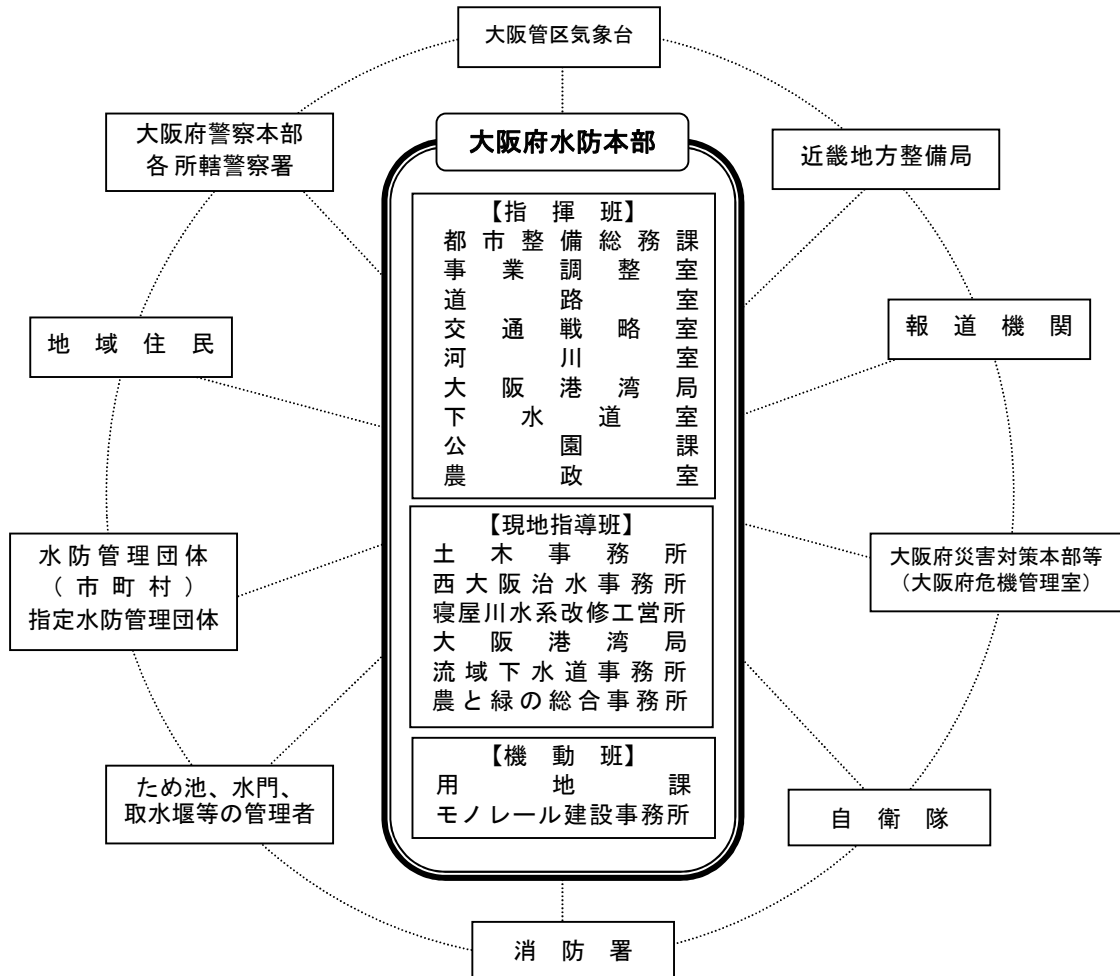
大阪管区気象台

大阪府警察本部
各所轄警察署

大阪府水防本部

近畿地方整備局

【指揮班】
都市整備総務課
事業調整室
道路室
交通戦略室
河川室
大阪港湾局
下水道室
公園課
農政室

地域住民

報道機関

【現地指導班】
土木事務所
西大阪治水事務所
寝屋川水系改修工営所
大阪港湾局
流域下水道事務所
農と緑の総合事務所

水防管理団体
(市町村)
指定水防管理団体

大阪府災害対策本部等
(大阪府危機管理室)

【機動班】
用地課
モノレール建設事務所

ため池、水門、
取水堰等の管理者

自衛隊

消防署